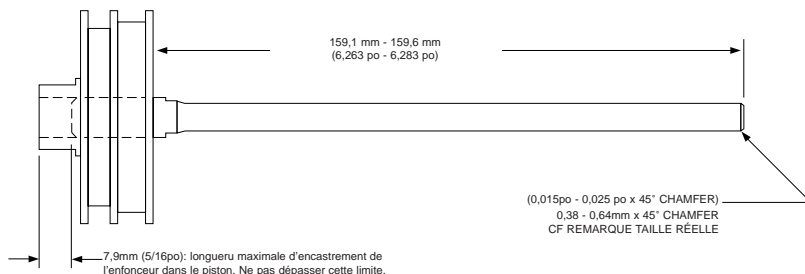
159,1 mm - 159,6 mm
(6,263 po - 6,283 po)

(0,015po - 0,025 po x 45° CHAMFER)
0,38 - 0,64mm x 45° CHAMFER
CF REMARQUE TAILLE RÉELLE

7,9mm (5/16po): longueru maximale d'encastrement de l'enfonceur dans le piston. Ne pas dépasser cette limite.